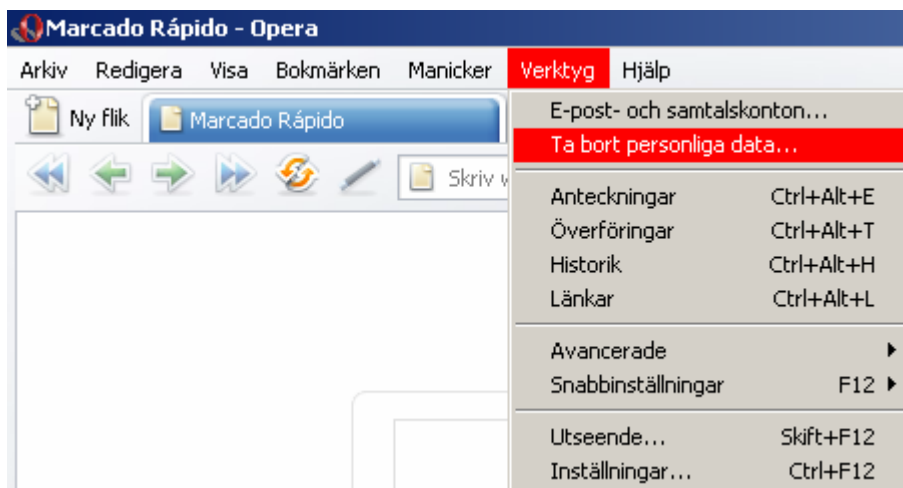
Marcado Rápido - Opera

Arkiv Redigera Visa Bokmärken Manicker Verktyg Hjälp

Ny flik Marcado Rápido

Skriv w

E-post- och samtalskonton...
Ta bort personliga data...

Anteckningar Ctrl+Alt+E
Överföringar Ctrl+Alt+T
Historik Ctrl+Alt+H
Länkar Ctrl+Alt+L

Avancerade
Snabbinställningar F12

Utseende... Skift+F12
Inställningar... Ctrl+F12